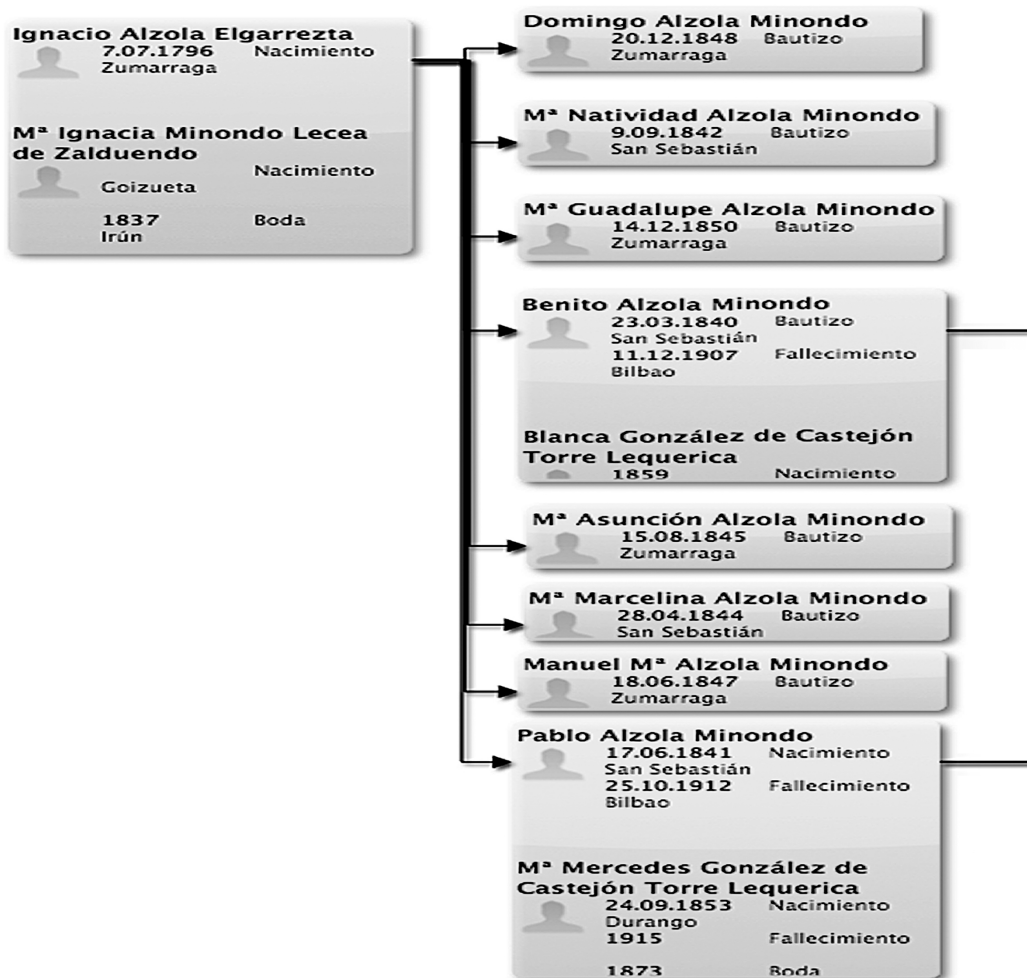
Ignacio Alzola Elgarrezta
7.07.1796 Nacimiento
Zumarraga

Mª Ignacia Minondo Lecea de Zalduendo
Nacimiento
Goizueta

1837 Boda
Irún

Domingo Alzola Minondo
20.12.1848 Bautizo
Zumarraga

Mª Natividad Alzola Minondo
9.09.1842 Bautizo
San Sebastián

Mª Guadalupe Alzola Minondo
14.12.1850 Bautizo
Zumarraga

Benito Alzola Minondo
23.03.1840 Bautizo
San Sebastián
11.12.1907 Fallecimiento
Bilbao

Blanca González de Castejón Torre Lequerica
1859 Nacimiento

Mª Asunción Alzola Minondo
15.08.1845 Bautizo
Zumarraga

Mª Marcelina Alzola Minondo
28.04.1844 Bautizo
San Sebastián

Manuel Mª Alzola Minondo
18.06.1847 Bautizo
Zumarraga

Pablo Alzola Minondo
17.06.1841 Nacimiento
San Sebastián
25.10.1912 Fallecimiento
Bilbao

Mª Mercedes González de Castejón Torre Lequerica
24.09.1853 Nacimiento
Durango
1915 Fallecimiento

1873 Boda